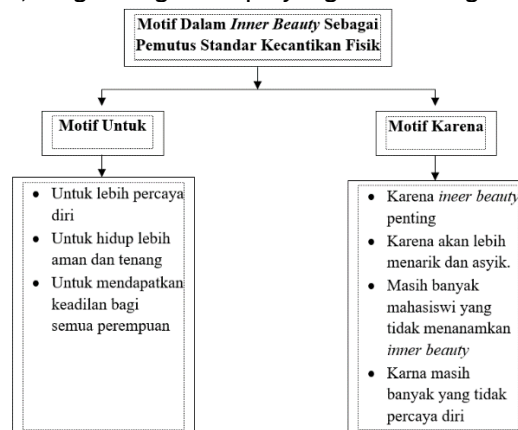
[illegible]

Motif Dalam *Inner Beauty* Sebagai Pemutus Standar Kecantikan Fisik

Motif Untuk

- Untuk lebih percaya diri
- Untuk hidup lebih aman dan tenang
- Untuk mendapatkan keadilan bagi semua perempuan

Motif Karena

- Karena *ineer beauty* penting
- Karena akan lebih menarik dan asyik.
- Masih banyak mahasiswi yang tidak menanamkan *inner beauty*
- Karna masih banyak yang tidak percaya diri